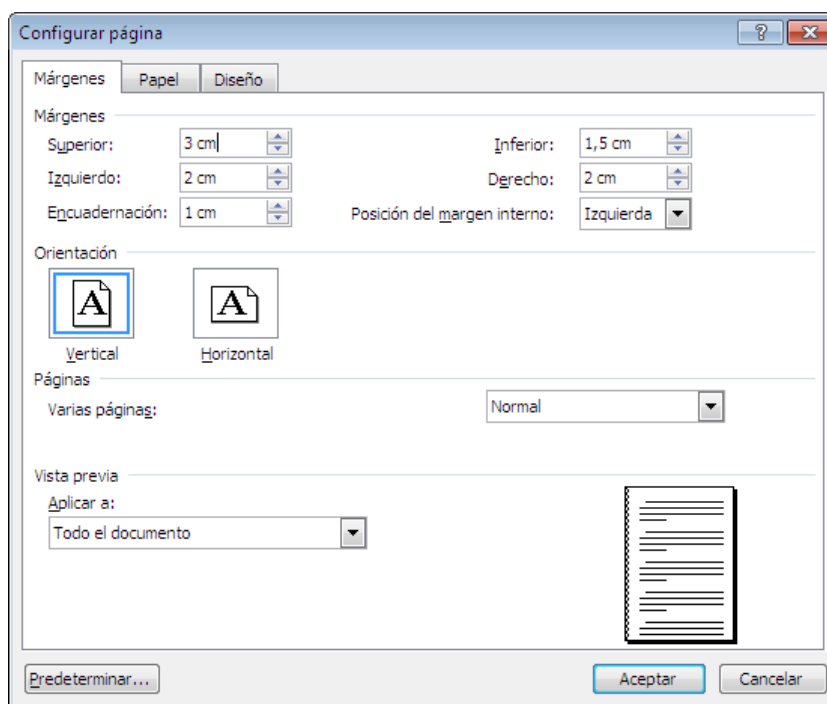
Configurar página

?

Márgenes | Papel | Diseño

Márgenes

Superior: 3 cm

Inferior: 1,5 cm

Izquierdo: 2 cm

Derecho: 2 cm

Encuadernación: 1 cm

Posición del margen interno: Izquierda

Orientación

A

A

Vertical

Horizontal

Páginas

Varias páginas: Normal

Vista previa

Aplicar a:

Todo el documento

Predeterminar...

Aceptar

Cancelar